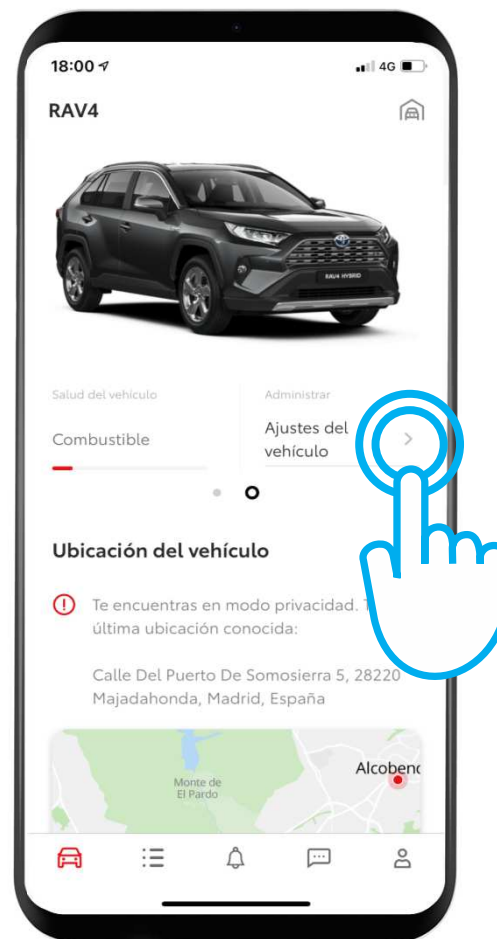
18:00

4G

RAV4

RAV4 HYBRID

Salud del vehículo

Combustible

Administrar

Ajustes del vehículo

Ubicación del vehículo

Te encuentras en modo privacidad. T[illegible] última ubicación conocida:

Calle Del Puerto De Somosierra 5, 28220 Majadahonda, Madrid, España

Monte de El Pardo

Alcobenc